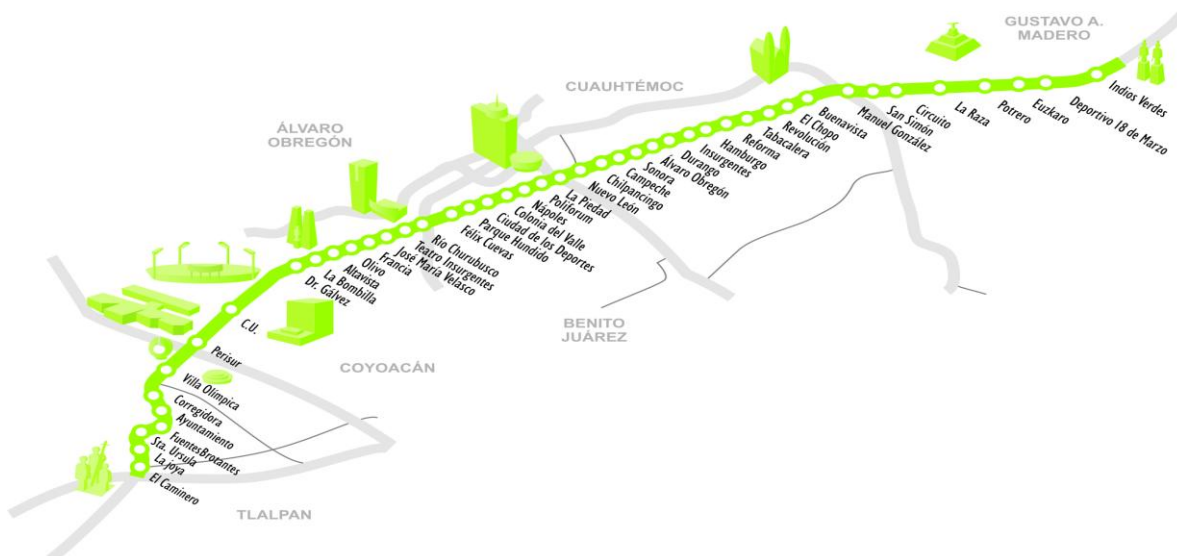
GUSTAVO A. MADERO

CUAUHTÉMOC

ÁLVARO OBREGÓN

Indios Verdes
Deportivo 18 de Marzo
Euzkaro
Potrero
La Raza
Circuito
San Simón
Manuel González
Buenavista
El Chopo
Revolución
Tabacalera
Reforma
Hamburgo
Insurgentes
Durango
Álvaro Obregón
Sonora
Campeche
Chilpancingo
Nuevo León
La Piedad
Poliforum
Nápoles
Colonia del Valle
Ciudad de los Deportes
Parque Hundido
Félix Cuevas
Río Churubusco
Teatro Insurgentes
José María Velasco
Francia
Olivo
Altavista
La Bombilla
Dr. Gálvez
C.U.
Perisur
Villa Olímpica
Corregidora
Ayuntamiento
FuentesBrotantes
Sta. Úrsula
La Joya
El Caminero

BENITO JUÁREZ

COYOACÁN

TLALPAN